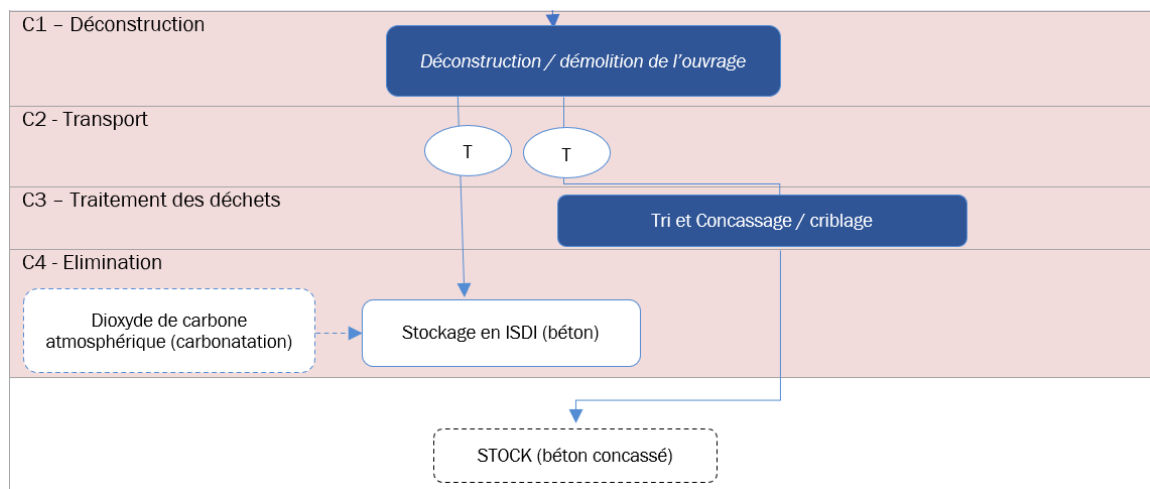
C1 – Déconstruction

Déconstruction / démolition de l'ouvrage

C2 - Transport

T

T

C3 – Traitement des déchets

Tri et Concassage / criblage

C4 - Elimination

Dioxyde de carbone atmosphérique (carbonatation)

Stockage en ISDI (béton)

STOCK (béton concassé)